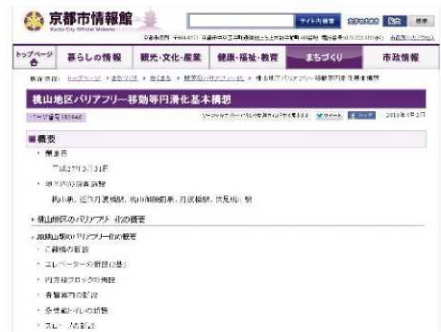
京都市情報館
Kyoto City Official Website

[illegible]

トップページ
暮らしの情報
観光・文化・産業
健康・福祉・教育
まちづくり
市政情報

現在位置: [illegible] > 桃山地区バリアフリー移動等円滑化基本構想

桃山地区バリアフリー移動等円滑化基本構想

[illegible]

■概要

・策定日
平成2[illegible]年3月31日

・重点整備地区 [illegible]
桃山駅、近鉄丹波橋駅、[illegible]、丹波橋駅、伏見桃山駅

・桃山地区のバリアフリー化の概要

・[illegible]バリアフリー化の概要
・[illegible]
・エレベーターの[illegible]
・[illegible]ブロックの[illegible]
・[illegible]
・多機能トイレの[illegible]
・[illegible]